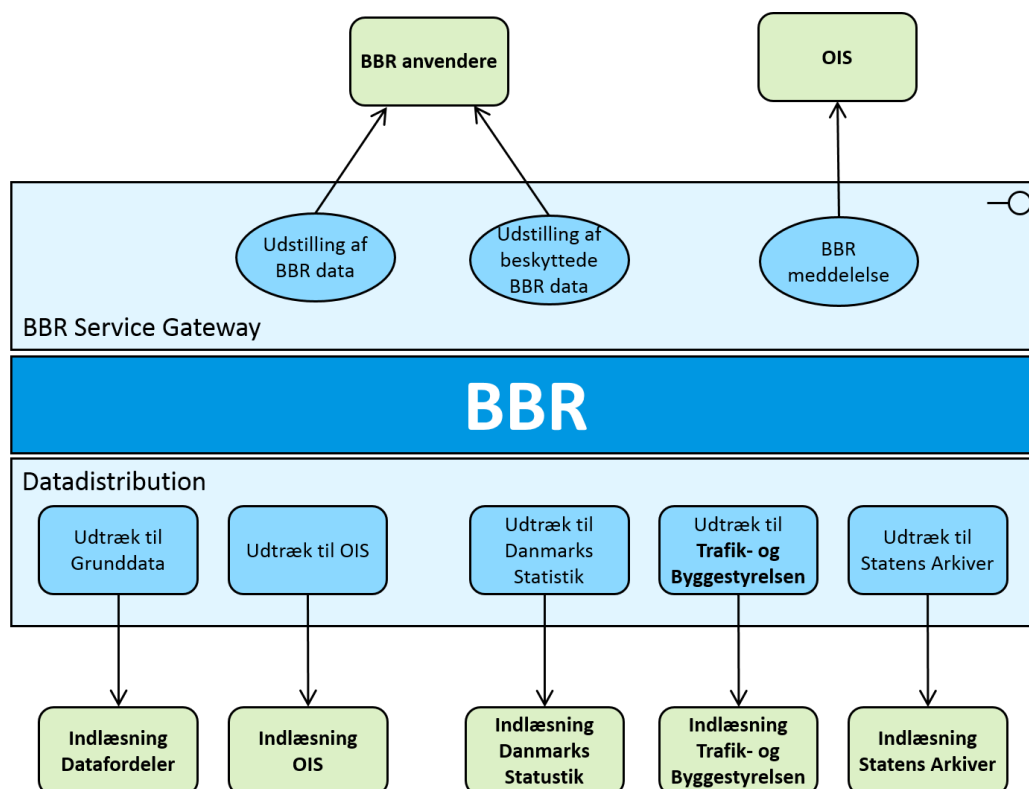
BBR anvendere

OIS

Udstilling af BBR data

Udstilling af beskyttede BBR data

BBR meddelelse

BBR Service Gateway

BBR

Datadistribution

Udtræk til Grunddata

Udtræk til OIS

Udtræk til Danmarks Statistik

Udtræk til **Trafik- og Byggestyrelsen**

Udtræk til Statens Arkiver

Indlæsning Datafordeler

Indlæsning OIS

Indlæsning Danmarks Statustik

Indlæsning Trafik- og Byggestyrelsen

Indlæsning Statens Arkiver